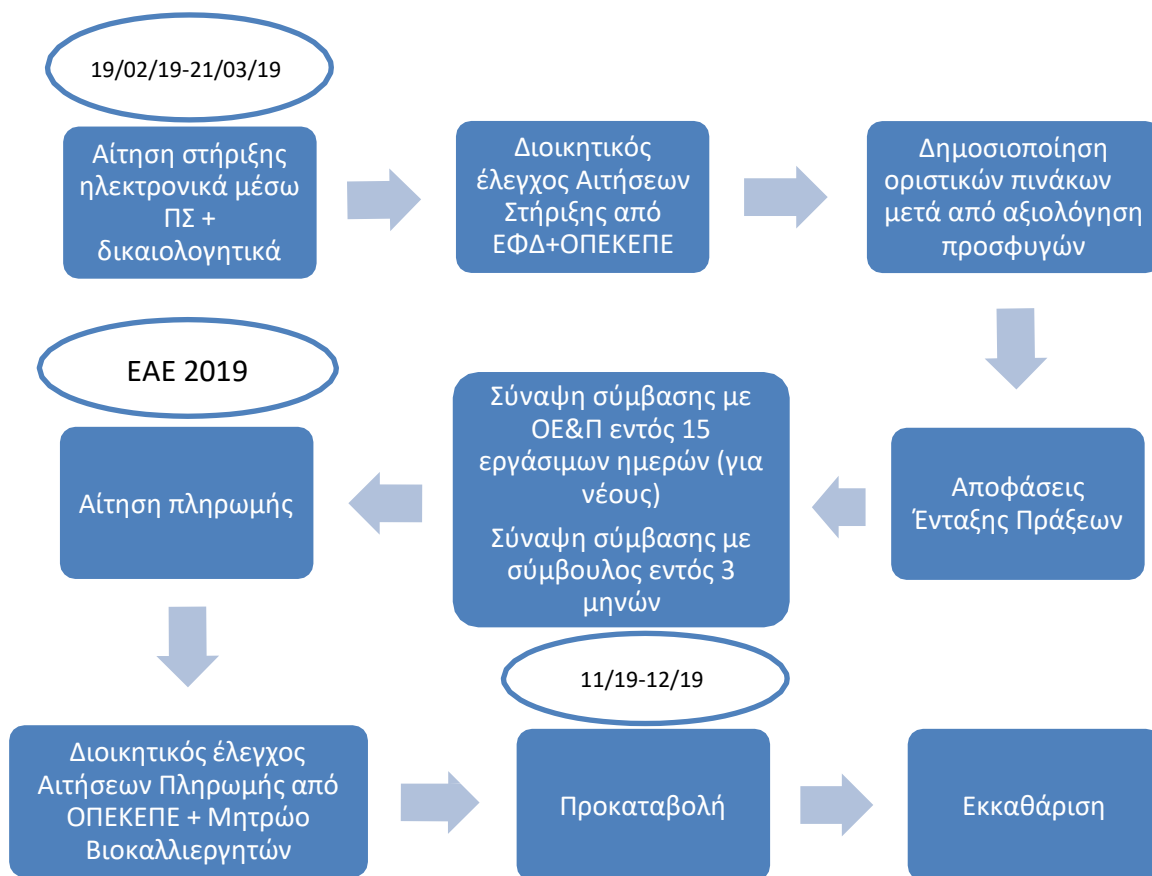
19/02/19-21/03/19

Αίτηση στήριξης ηλεκτρονικά μέσω ΠΣ + δικαιολογητικά

Διοικητικός έλεγχος Αιτήσεων Στήριξης από ΕΦΔ+ΟΠΕΚΕΠΕ

Δημοσιοποίηση οριστικών πινάκων μετά από αξιολόγηση προσφυγών

Αποφάσεις Ένταξης Πράξεων

Σύναψη σύμβασης με ΟΕ&Π εντός 15 εργάσιμων ημερών (για νέους)

Σύναψη σύμβασης με σύμβουλος εντός 3 μηνών

ΕΑΕ 2019

Αίτηση πληρωμής

Διοικητικός έλεγχος Αιτήσεων Πληρωμής από ΟΠΕΚΕΠΕ + Μητρώο Βιοκαλλιεργητών

11/19-12/19

Προκαταβολή

Εκκαθάριση